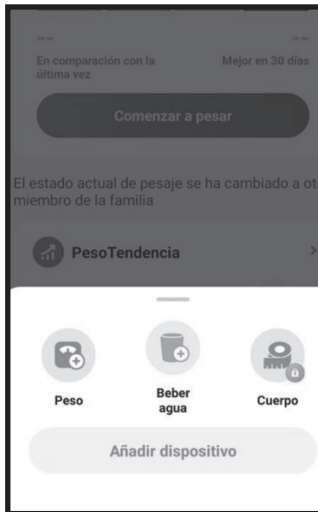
--
En comparación con la última vez

--
Mejor en 30 días

Comenzar a pesar

El estado actual de pesaje se ha cambiado a ot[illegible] miembro de la familia

PesoTendencia

Peso

Beber agua

Cuerpo

Añadir dispositivo